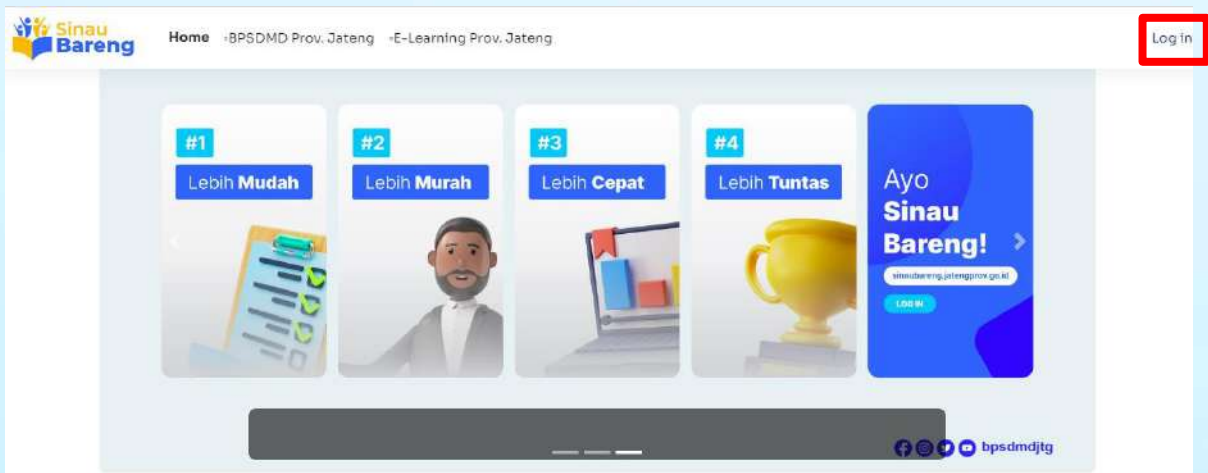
Sinau Bareng

Home ◦BPSDMD Prov. Jateng ◦E-Learning Prov. Jateng

Log in

#1
Lebih **Mudah**

#2
Lebih **Murah**

#3
Lebih **Cepat**

#4
Lebih **Tuntas**

Ayo
**Sinau Bareng!**

sinaubareng.jatengprov.go.id

LOG IN

bpsdmdjtg